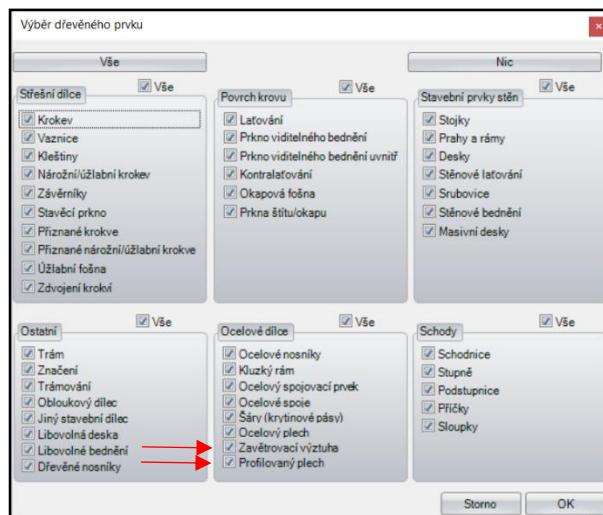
Výběr dřevěného prvku

×

Vše

Nic

Střešní dílce

Vše

Krokev
Vaznice
Kleštiny
Nárožní/úžlabní krokev
Závěrníky
Stavěcí prkno
Přiznané krokve
Přiznané nárožní/úžlabní krokve
Úžlabní fošna
Zdvojení krokví

Povrch krovu

Vše

Laťování
Prkno viditelného bednění
Prkno viditelného bednění uvnitř
Kontralaťování
Okapová fošna
Prkna štítu/okapu

Stavební prvky stěn

Vše

Stojky
Prahy a rámy
Desky
Stěnové laťování
Srubovice
Stěnové bednění
Masivní desky

Ostatní

Vše

Trám
Značení
Trámování
Obloukový dílec
Jiný stavební dílec
Libovolná deska
Libovolné bednění
Dřevěné nosníky

Ocelové dílce

Vše

Ocelové nosníky
Kluzký rám
Ocelový spojovací prvek
Ocelové spoje
Šáry (krytinové pásy)
Ocelový plech
Zavětrovací výztuha
Profilovaný plech

Schody

Vše

Schodnice
Stupně
Podstupnice
Příčky
Sloupky

Storno

OK